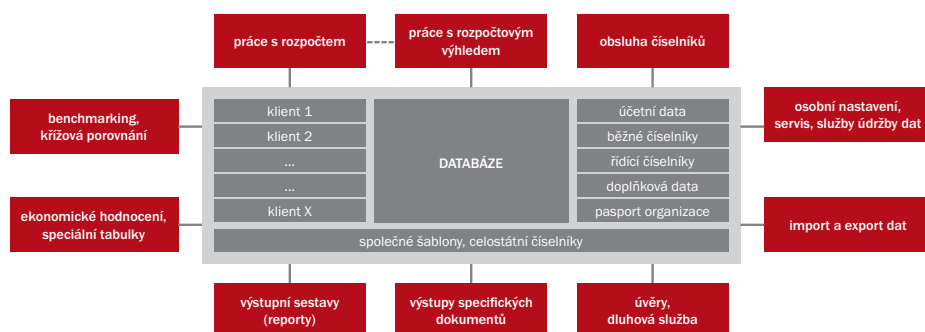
práce s rozpočtem

práce s rozpočtovým výhledem

obsluha číselníků

benchmarking, křížová porovnání

osobní nastavení, servis, služby údržby dat

klient 1

klient 2

...

...

klient X

DATABÁZE

účetní data

běžné číselníky

řídící číselníky

doplňková data

pasport organizace

společné šablony, celostátní číselníky

ekonomické hodnocení, speciální tabulky

import a export dat

výstupní sestavy (reporty)

výstupy specifických dokumentů

úvěry, dluhová služba